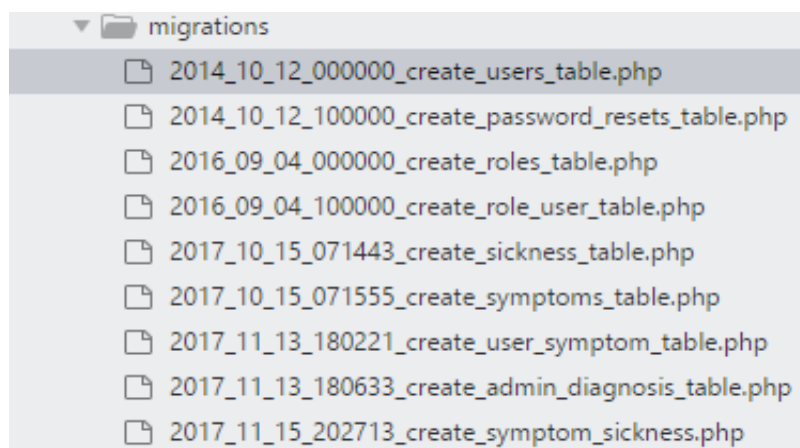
migrations

2014_10_12_000000_create_users_table.php

2014_10_12_100000_create_password_resets_table.php

2016_09_04_000000_create_roles_table.php

2016_09_04_100000_create_role_user_table.php

2017_10_15_071443_create_sickness_table.php

2017_10_15_071555_create_symptoms_table.php

2017_11_13_180221_create_user_symptom_table.php

2017_11_13_180633_create_admin_diagnosis_table.php

2017_11_15_202713_create_symptom_sickness.php